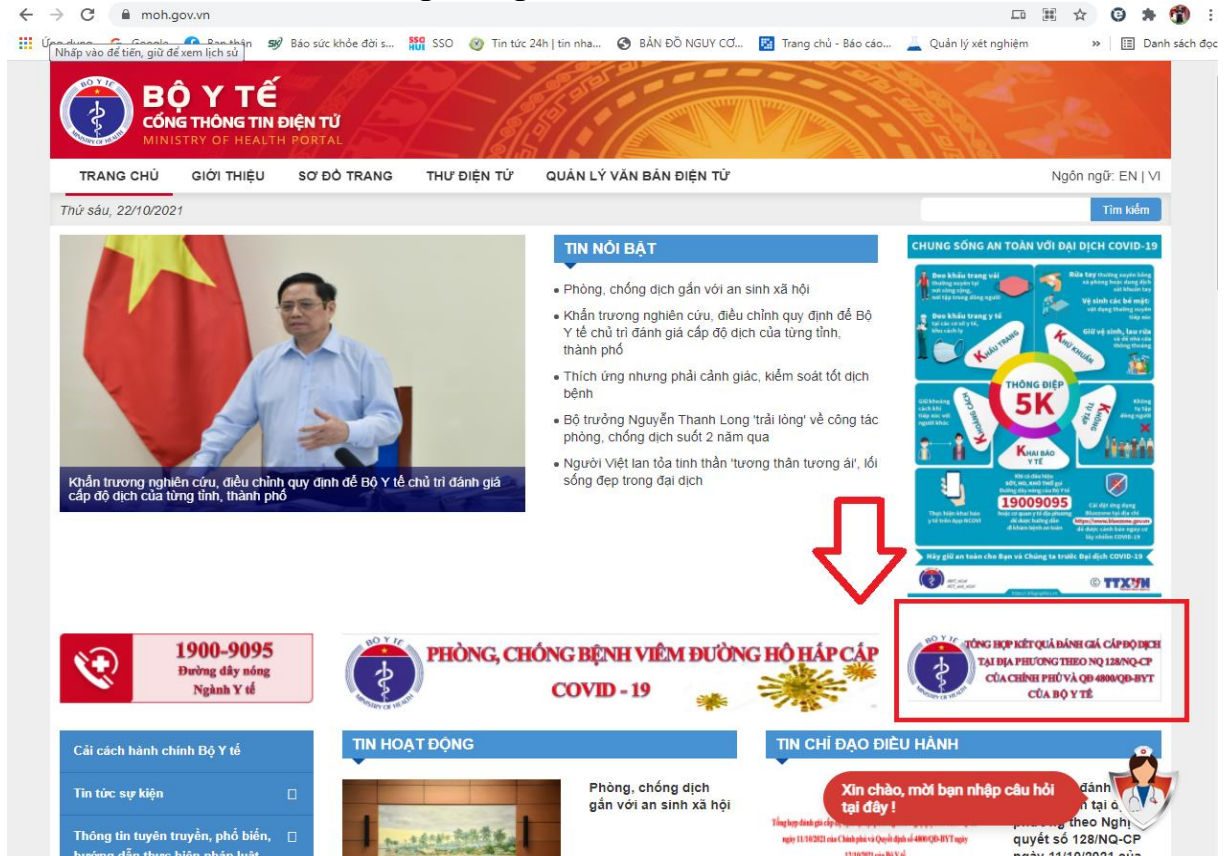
moh.gov.vn

Ứng dụng Google Nhấp vào để tiến, giữ để xem lịch sử Báo sức khỏe đời s... SSO Tin tức 24h | tin nha... BẢN ĐỒ NGUY CƠ... Trang chủ - Báo cáo... Quản lý xét nghiệm » Danh sách đọc

BỘ Y TẾ
CỔNG THÔNG TIN ĐIỆN TỬ
MINISTRY OF HEALTH PORTAL

TRANG CHỦ GIỚI THIỆU SƠ ĐỒ TRANG THƯ ĐIỆN TỬ QUẢN LÝ VĂN BẢN ĐIỆN TỬ Ngôn ngữ: EN | VI

Thứ sáu, 22/10/2021 Tìm kiếm

Khẩn trương nghiên cứu, điều chỉnh quy định để Bộ Y tế chủ trì đánh giá cấp độ dịch của từng tỉnh, thành phố

TIN NỔI BẬT
• Phòng, chống dịch gắn với an sinh xã hội
• Khẩn trương nghiên cứu, điều chỉnh quy định để Bộ Y tế chủ trì đánh giá cấp độ dịch của từng tỉnh, thành phố
• Thích ứng nhưng phải cảnh giác, kiểm soát tốt dịch bệnh
• Bộ trưởng Nguyễn Thanh Long 'trải lòng' về công tác phòng, chống dịch suốt 2 năm qua
• Người Việt lan tỏa tinh thần 'tương thân tương ái', lối sống đẹp trong đại dịch

CHUNG SỐNG AN TOÀN VỚI ĐẠI DỊCH COVID-19
KHẨU TRANG KHỬ KHUẨN KHOẢNG CÁCH KHÔNG TỤ TẬP KHAI BÁO Y TẾ
THÔNG ĐIỆP 5K
19009095
Hãy giữ an toàn cho Bạn và Chúng ta trước Đại dịch COVID-19
TTXVN

1900-9095
Đường dây nóng
Ngành Y tế

PHÒNG, CHỐNG BỆNH VIÊM ĐƯỜNG HÔ HẤP CẤP
COVID - 19

TỔNG HỢP KẾT QUẢ ĐÁNH GIÁ CẤP ĐỘ DỊCH TẠI ĐỊA PHƯƠNG THEO NQ 128/NQ-CP CỦA CHÍNH PHỦ VÀ QĐ 4800/QĐ-BYT CỦA BỘ Y TẾ

Cải cách hành chính Bộ Y tế
Tin tức sự kiện
Thông tin tuyên truyền, phổ biến, hướng dẫn thực hiện pháp luật

TIN HOẠT ĐỘNG
Phòng, chống dịch gắn với an sinh xã hội

TIN CHỈ ĐẠO ĐIỀU HÀNH
Xin chào, mời bạn nhập câu hỏi tại đây !
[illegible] đánh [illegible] n tại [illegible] theo Nghị quyết số 128/NQ-CP ngày 11/10/2021 của